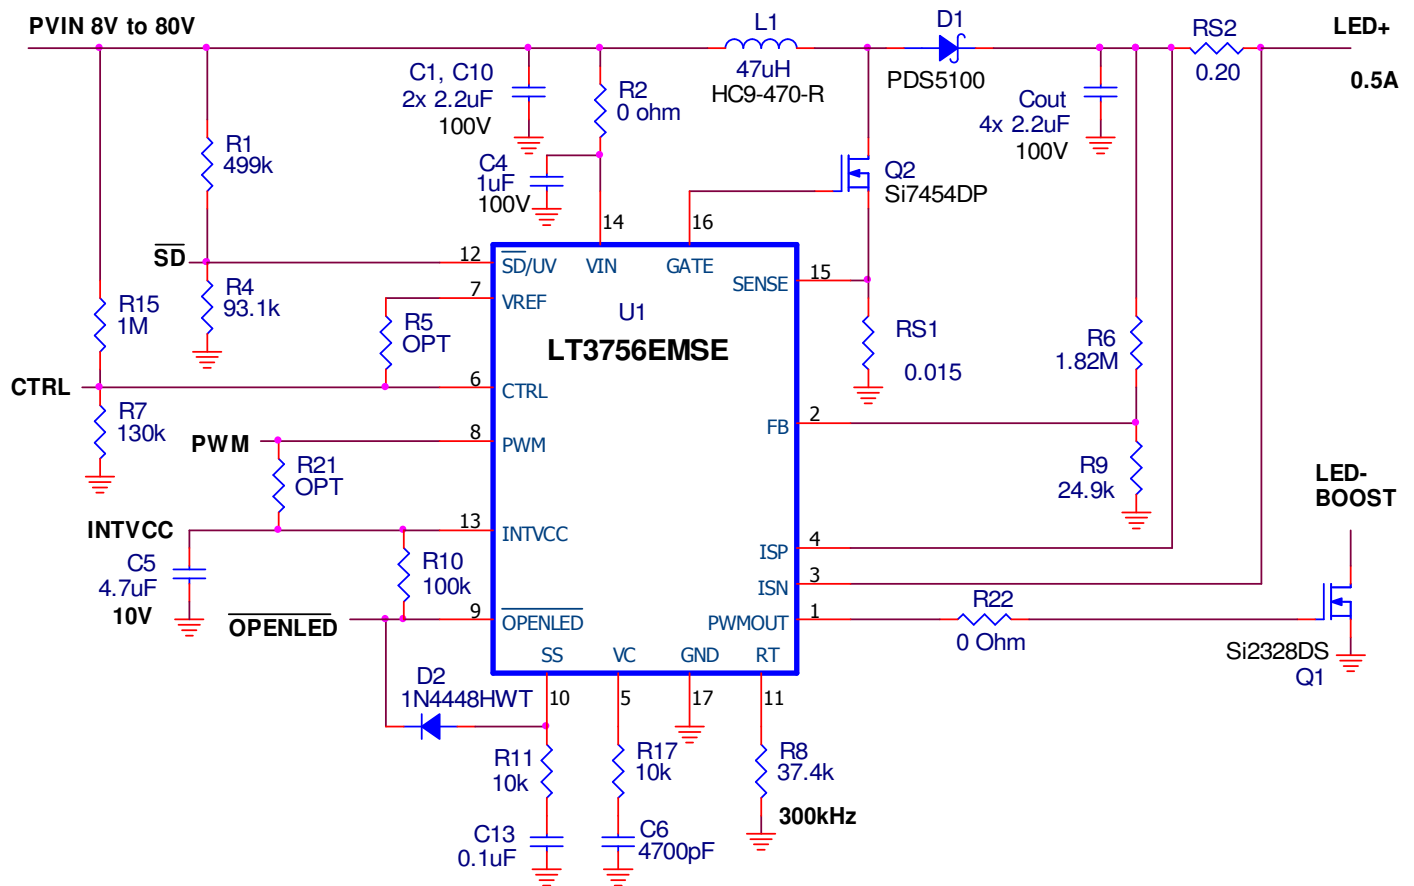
PVIN 8V to 80V

L1
47uH
HC9-470-R

D1
PDS5100

RS2
0.20

LED+
0.5A

C1, C10
2x 2.2uF
100V

R2
0 ohm

C4
1uF
100V

Cout
4x 2.2uF
100V

Q2
Si7454DP

R1
499k

$\overline{SD}$

R4
93.1k

R15
1M

R5
OPT

CTRL

R7
130k

PWM

R21
OPT

INTVCC

C5
4.7uF
10V

R10
100k

$\overline{OPENLED}$

14
16
12
7
6
8
13
9

$\overline{SD}$/UV
VIN
GATE
SENSE
VREF
U1
LT3756EMSE
CTRL
PWM
INTVCC
$\overline{OPENLED}$
SS
VC
GND
RT
FB
ISP
ISN
PWMOUT

15
2
4
3
1

RS1
0.015

R6
1.82M

R9
24.9k

LED-
BOOST

R22
0 Ohm

Si2328DS
Q1

D2
1N4448HWT

10
5
17
11

R11
10k

R17
10k

R8
37.4k

300kHz

C13
0.1uF

C6
4700pF